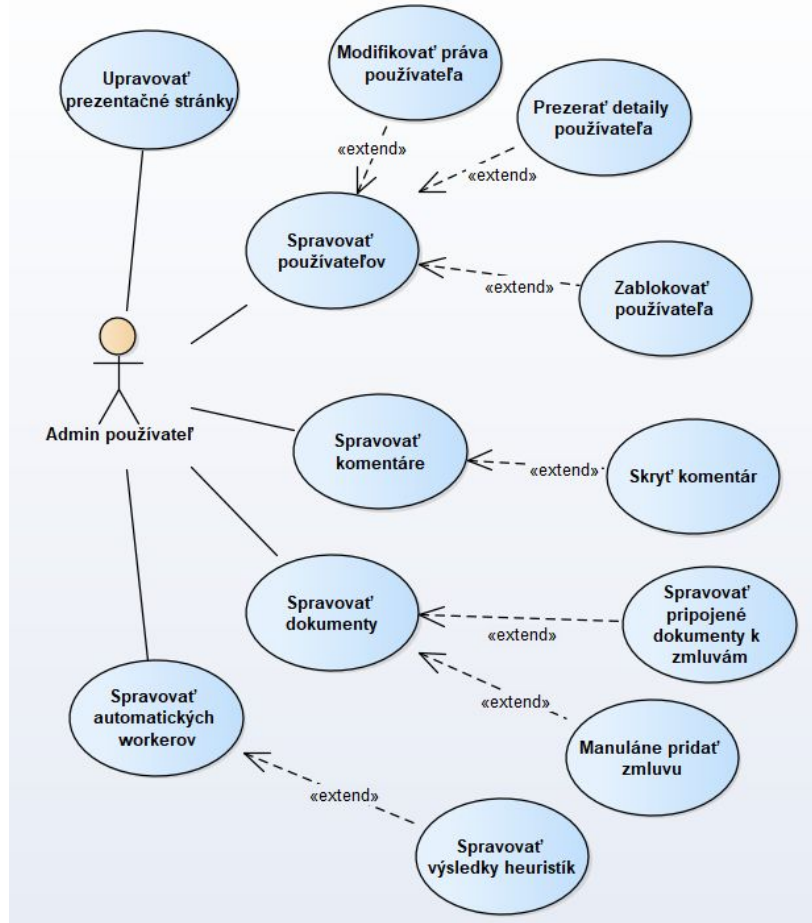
Upravovať prezentačné stránky

Modifikovať práva používateľa

«extend»

Prezerať detaily používateľa

«extend»

Spravovať používateľov

«extend»

Zablokovať používateľa

Admin používateľ

Spravovať komentáre

«extend»

Skryť komentár

Spravovať dokumenty

«extend»

Spravovať pripojené dokumenty k zmluvám

«extend»

Manuláne pridať zmluvu

Spravovať automatických workerov

«extend»

Spravovať výsledky heuristík